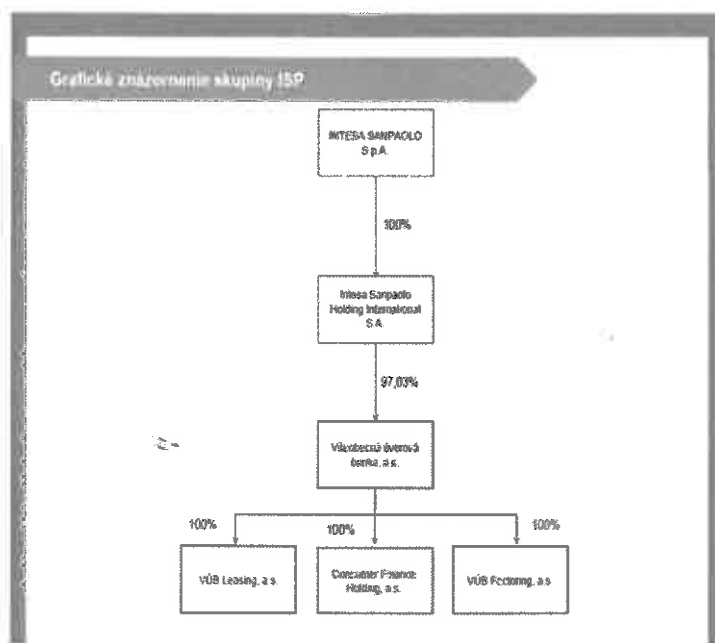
Grafické znázornenie skupiny ISP

INTESA SANPAOLO S.p.A.

100%

Intesa Sanpaolo Holding International S.A.

97,03%

Všeobecná úverová banka, a.s.

100%

100%

100%

VÚB Leasing, a.s.

Consumer Finance Holding, a.s.

VÚB Factoring, a.s.